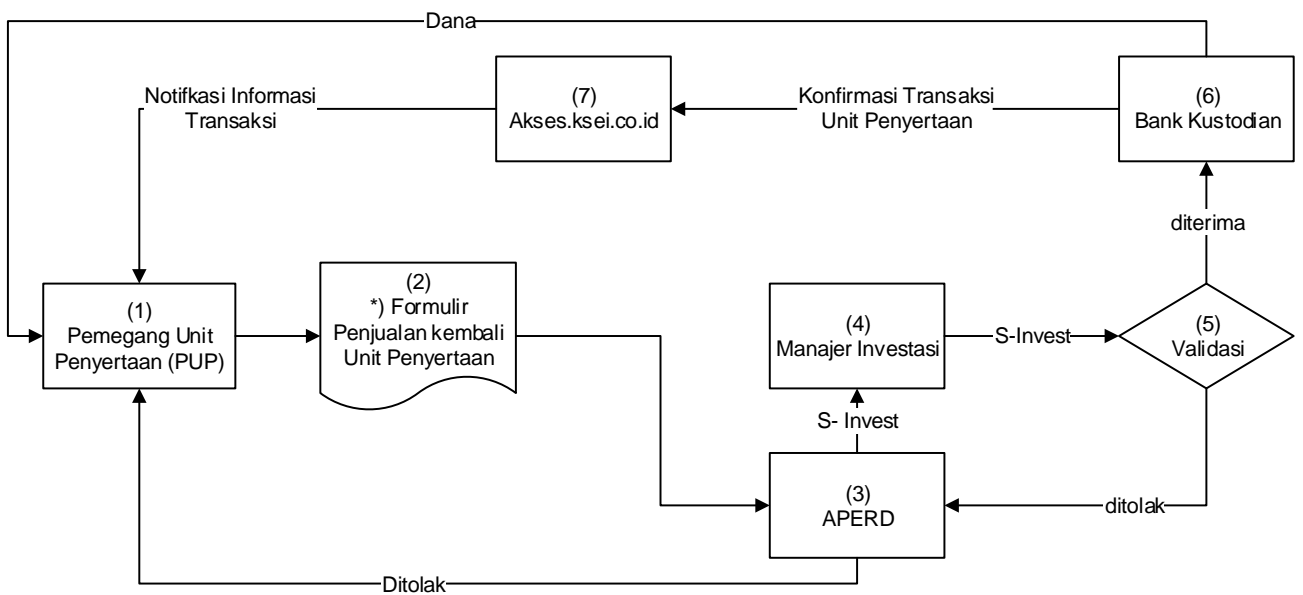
Dana

Notifikasi Informasi Transaksi

(7)
Akses.ksei.co.id

Konfirmasi Transaksi Unit Penyertaan

(6)
Bank Kustodian

diterima

(1)
Pemegang Unit Penyertaan (PUP)

(2)
*) Formulir Penjualan kembali Unit Penyertaan

(4)
Manajer Investasi

S-Invest

(5)
Validasi

S- Invest

(3)
APERD

ditolak

Ditolak